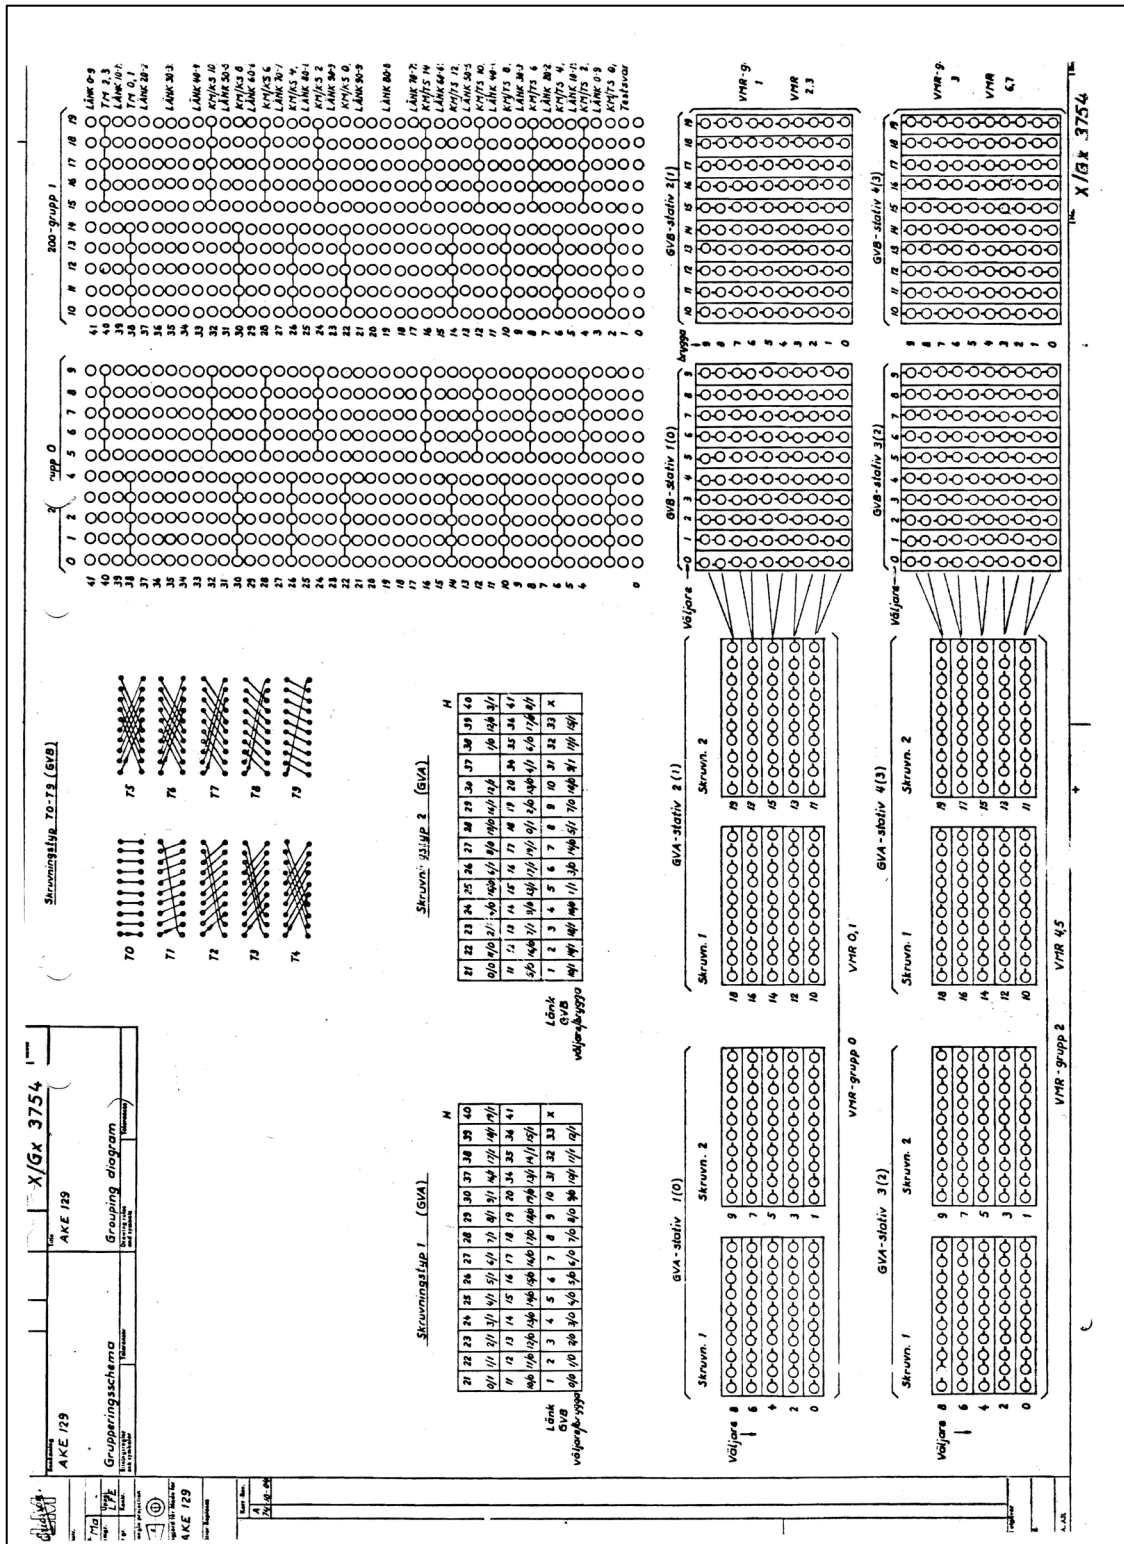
X/Gx 3754

AKE 129

AKE 129

Grupperingsschema

Grouping diagram

AKE 129

Skruvningstyp T0-T9 (GVB)

T0 T1 T2 T3 T4 T5 T6 T7 T8 T9

Skruvningstyp 1 (GVA)

| 21 | 22 | 23 | 24 | 25 | 26 | 27 | 28 | 29 | 30 | 37 | 38 | 39 | 40 |
|---|---|---|---|---|---|---|---|---|---|---|---|---|---|
| 0/1 | 1/1 | 2/1 | 3/1 | 4/1 | 5/1 | 6/1 | 7/1 | 8/1 | 9/1 | 16/1 | 17/1 | 18/1 | 19/1 |
| 11 | 12 | 13 | 14 | 15 | 16 | 17 | 18 | 19 | 20 | 34 | 35 | 36 | 41 |
| 10/0 | 11/0 | 12/0 | 13/0 | 14/0 | 15/0 | 16/0 | 17/0 | 18/0 | 19/0 | 13/1 | 14/1 | 15/1 | |
| 1 | 2 | 3 | 4 | 5 | 6 | 7 | 8 | 9 | 10 | 31 | 32 | 33 | X |
| 0/0 | 1/0 | 2/0 | 3/0 | 4/0 | 5/0 | 6/0 | 7/0 | 8/0 | 9/0 | 10/1 | 11/1 | 12/1 | |

Länk GVB väljare/brygga

H

Skruvningstyp 2 (GVA)

| 21 | 22 | 23 | 24 | 25 | 26 | 27 | 28 | 29 | 30 | 37 | 38 | 39 | 40 |
|---|---|---|---|---|---|---|---|---|---|---|---|---|---|
| 0/0 | 1/0 | 2/1 | 3/0 | 4/0 | 5/1 | 8/0 | 19/0 | 14/1 | 12/0 | | 1/0 | 2/0 | 3/1 |
| 11 | 12 | 13 | 14 | 15 | 16 | 17 | 18 | 19 | 20 | 34 | 35 | 36 | 41 |
| 5/0 | 6/0 | 12/0 | 7/1 | 11/0 | 13/1 | 17/1 | 0/1 | 2/0 | 10/0 | 4/1 | 6/0 | 17/0 | 8/1 |
| 1 | 2 | 3 | 4 | 5 | 6 | 7 | 8 | 9 | 10 | 31 | 32 | 33 | X |
| 10/1 | 11/1 | 14/1 | 11/0 | 1/1 | 3/0 | 16/0 | 5/1 | 7/0 | 14/0 | 9/1 | 11/1 | 15/1 | |

Länk GVB väljare/brygga

H

grupp 0

0 1 2 3 4 5 6 7 8 9

200-grupp 1

10 11 12 13 14 15 16 17 18 19

LÄNK 0-9
TM 2,3
LÄNK 10-17
TM 0,1
LÄNK 20-2
LÄNK 30-3
LÄNK 40-4
KM/KS 10
LÄNK 50-5
KM/KS 8
LÄNK 60-6
KM/KS 6
LÄNK 70-7
KM/KS 4
LÄNK 80-8
KM/KS 2
LÄNK 90-9
KM/KS 0
LÄNK 90-9
LÄNK 80-8
LÄNK 70-7
KM/TS 14
LÄNK 60-6
KM/TS 12
LÄNK 50-5
KM/TS 10
LÄNK 40-4
KM/TS 8
LÄNK 30-3
KM/TS 6
LÄNK 20-2
KM/TS 4
LÄNK 10-1
KM/TS 2
LÄNK 0-9
KM/TS 0
Testsvar

GVA-stativ 1(0)
Skruvn. 1
Skruvn. 2
Väljare
VMR-grupp 0
VMR 0,1

GVA-stativ 2(1)
Skruvn. 1
Skruvn. 2

GVB-stativ 1(0)
Väljare
brygga
GVB-stativ 2(1)
VMR-g. 1
VMR 2,3

GVA-stativ 3(2)
Skruvn. 1
Skruvn. 2
Väljare
VMR-grupp 2
VMR 4,5

GVA-stativ 4(3)
Skruvn. 1
Skruvn. 2

GVB-stativ 3(2)
Väljare
GVB-stativ 4(3)
VMR-g. 3
VMR 6,7

X/Gx 3754